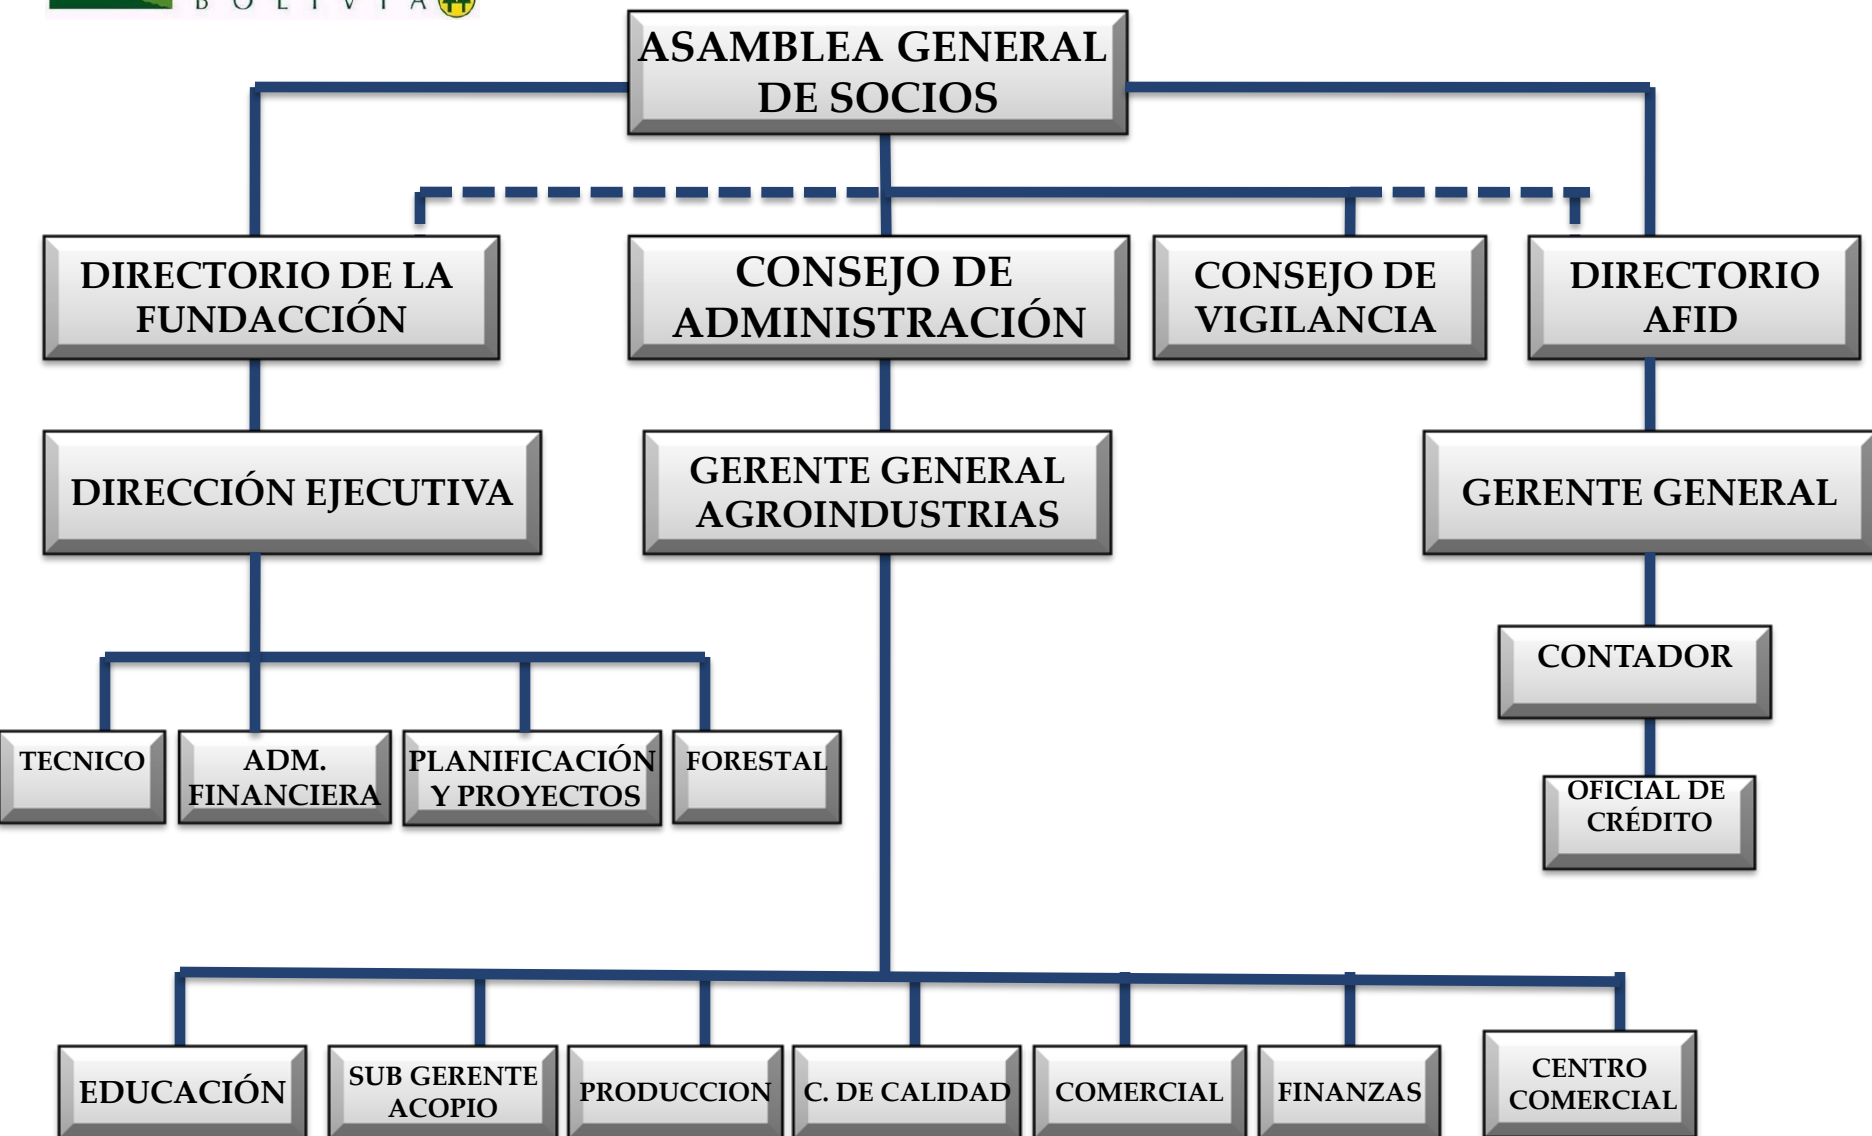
B O L I V I A

ASAMBLEA GENERAL DE SOCIOS

DIRECTORIO DE LA FUNDACCIÓN

CONSEJO DE ADMINISTRACIÓN

CONSEJO DE VIGILANCIA

DIRECTORIO AFID

DIRECCIÓN EJECUTIVA

GERENTE GENERAL AGROINDUSTRIAS

GERENTE GENERAL

CONTADOR

OFICIAL DE CRÉDITO

TECNICO

ADM. FINANCIERA

PLANIFICACIÓN Y PROYECTOS

FORESTAL

EDUCACIÓN

SUB GERENTE ACOPIO

PRODUCCION

C. DE CALIDAD

COMERCIAL

FINANZAS

CENTRO COMERCIAL